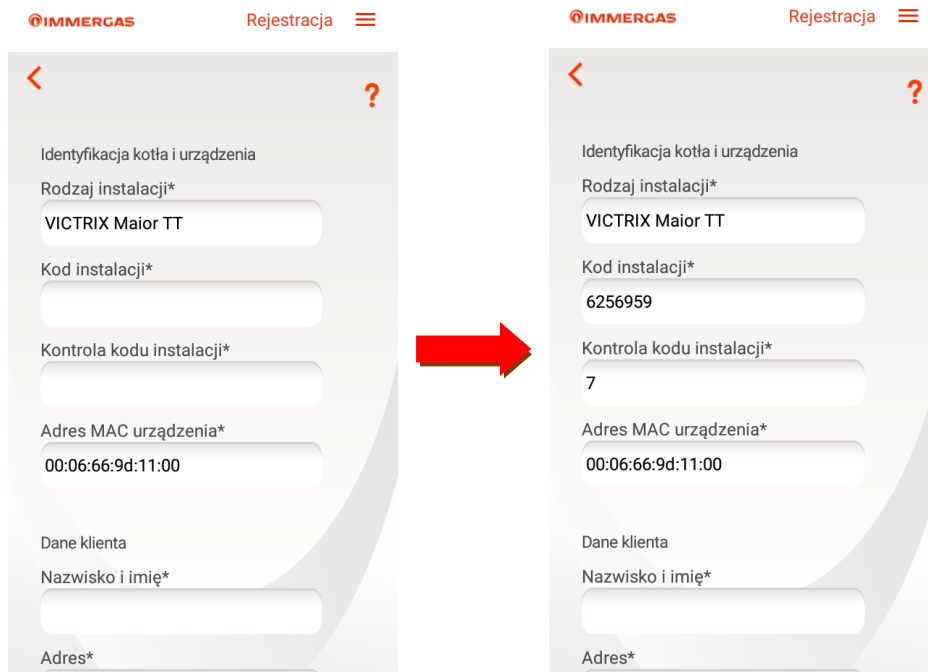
IMMERGAS Rejestracja

<

?

Identyfikacja kotła i urządzenia

Rodzaj instalacji*

VICTRIX Maior TT

Kod instalacji*

Kontrola kodu instalacji*

Adres MAC urządzenia*

00:06:66:9d:11:00

Dane klienta

Nazwisko i imię*

Adres*

IMMERGAS Rejestracja

<

?

Identyfikacja kotła i urządzenia

Rodzaj instalacji*

VICTRIX Maior TT

Kod instalacji*

6256959

Kontrola kodu instalacji*

7

Adres MAC urządzenia*

00:06:66:9d:11:00

Dane klienta

Nazwisko i imię*

Adres*